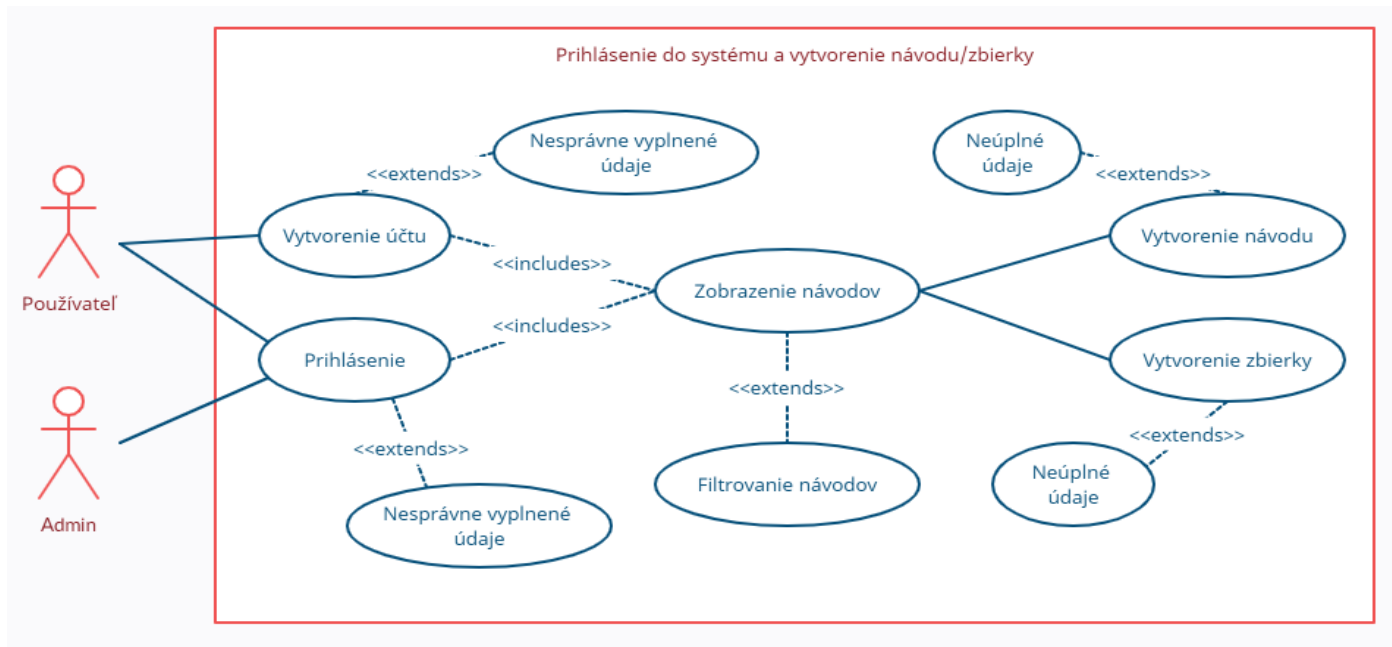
Prihlásenie do systému a vytvorenie návodu/zbierky

Nesprávne vyplnené údaje

<<extends>>

Neúplné údaje

<<extends>>

Vytvorenie účtu

Používateľ

<<includes>>

Zobrazenie návodov

Vytvorenie návodu

<<includes>>

Prihlásenie

Vytvorenie zbierky

<<extends>>

Admin

<<extends>>

<<extends>>

Neúplné údaje

Filtrovanie návodov

Nesprávne vyplnené údaje